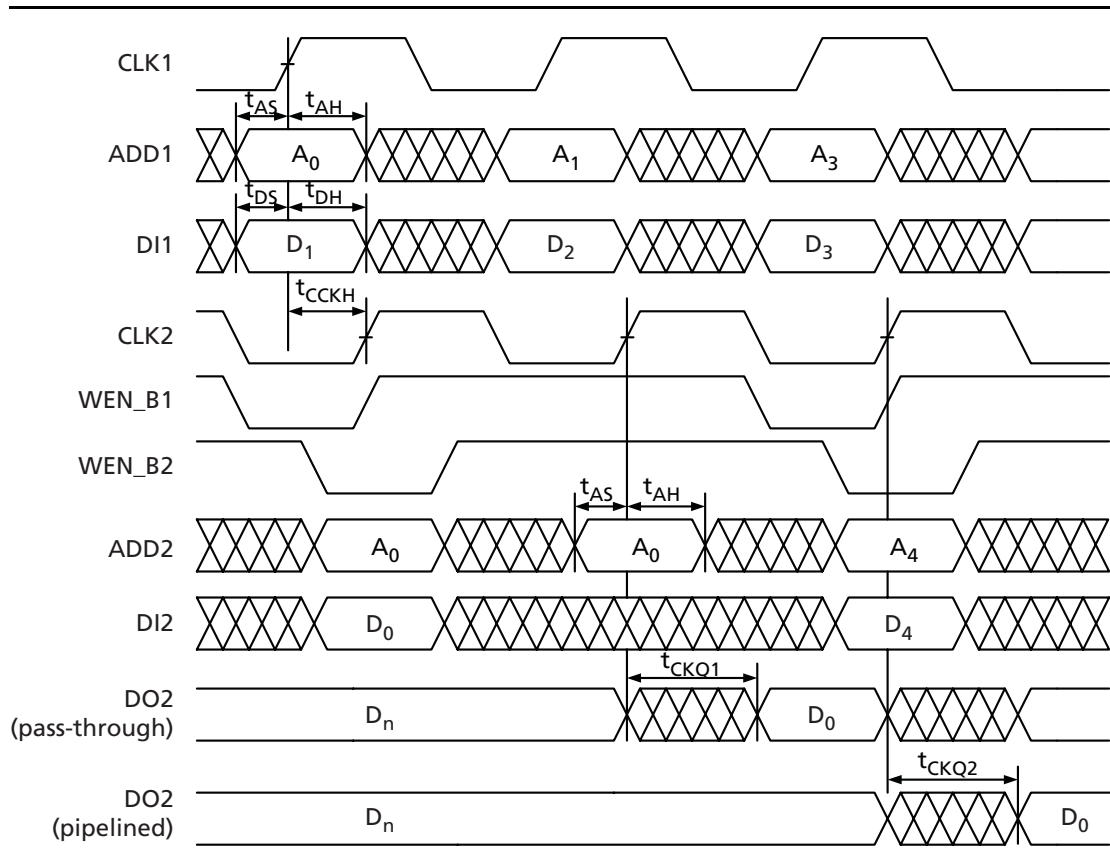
CLK1

$t_{AS}$ $t_{AH}$

ADD1 $A_0$ $A_1$ $A_3$

$t_{DS}$ $t_{DH}$

DI1 $D_1$ $D_2$ $D_3$

$t_{CCKH}$

CLK2

WEN_B1

WEN_B2

$t_{AS}$ $t_{AH}$

ADD2 $A_0$ $A_0$ $A_4$

DI2 $D_0$ $D_4$

$t_{CKQ1}$

DO2 (pass-through) $D_n$ $D_0$

$t_{CKQ2}$

DO2 (pipelined) $D_n$ $D_0$